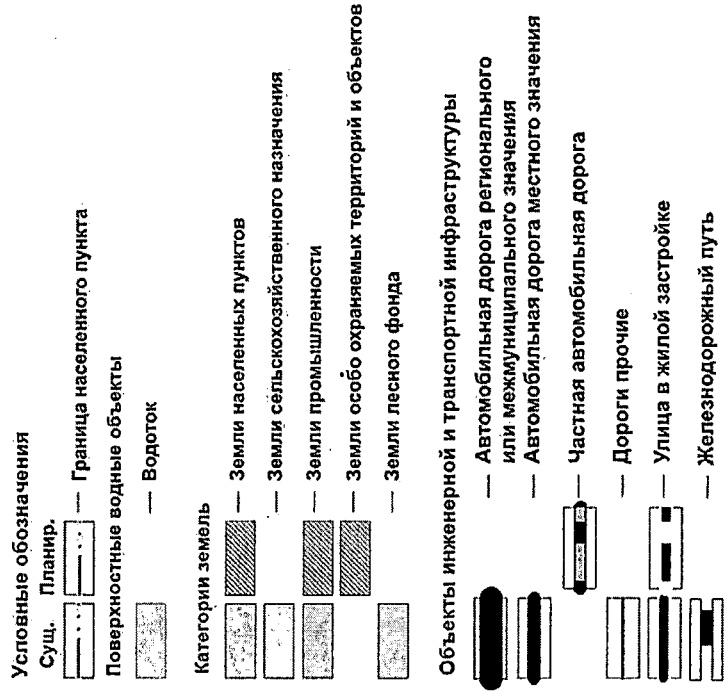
Условные обозначения
Сущ. Планир.
— Граница населенного пункта

Поверхностные водные объекты
— Водоток

Категории земель
— Земли населенных пунктов
— Земли сельскохозяйственного назначения
— Земли промышленности
— Земли особо охраняемых территорий и объектов
— Земли лесного фонда

Объекты инженерной и транспортной инфраструктуры
— Автомобильная дорога регионального или межмуниципального значения
— Автомобильная дорога местного значения
— Частная автомобильная дорога
— Дороги прочие
— Улица в жилой застройке
— Железнодорожный путь